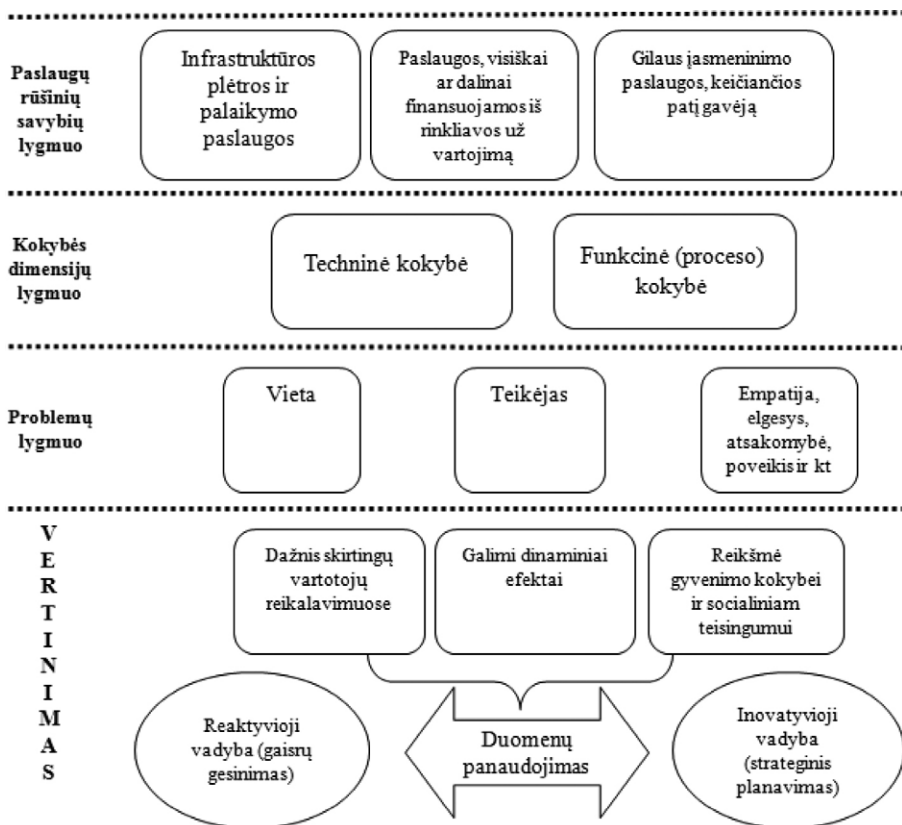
Paslaugų rūšinių savybių lygmuo

Infrastruktūros plėtros ir palaikymo paslaugos

Paslaugos, visiškai ar dalinai finansuojamos iš rinkliavos už vartojimą

Gilaus įasmeninimo paslaugos, keičiančios patį gavėją

Kokybės dimensijų lygmuo

Techninė kokybė

Funkcinė (proceso) kokybė

Problemų lygmuo

Vieta

Teikėjas

Empatija, elgesys, atsakomybė, poveikis ir kt

V E R T I N I M A S

Dažnis skirtingų vartotojų reikalavimuose

Galimi dinaminiai efektai

Reikšmė gyvenimo kokybei ir socialiniam teisingumui

Reaktyvioji vadyba (gaisrų gesinimas)

Duomenų panaudojimas

Inovatyvioji vadyba (strateginis planavimas)